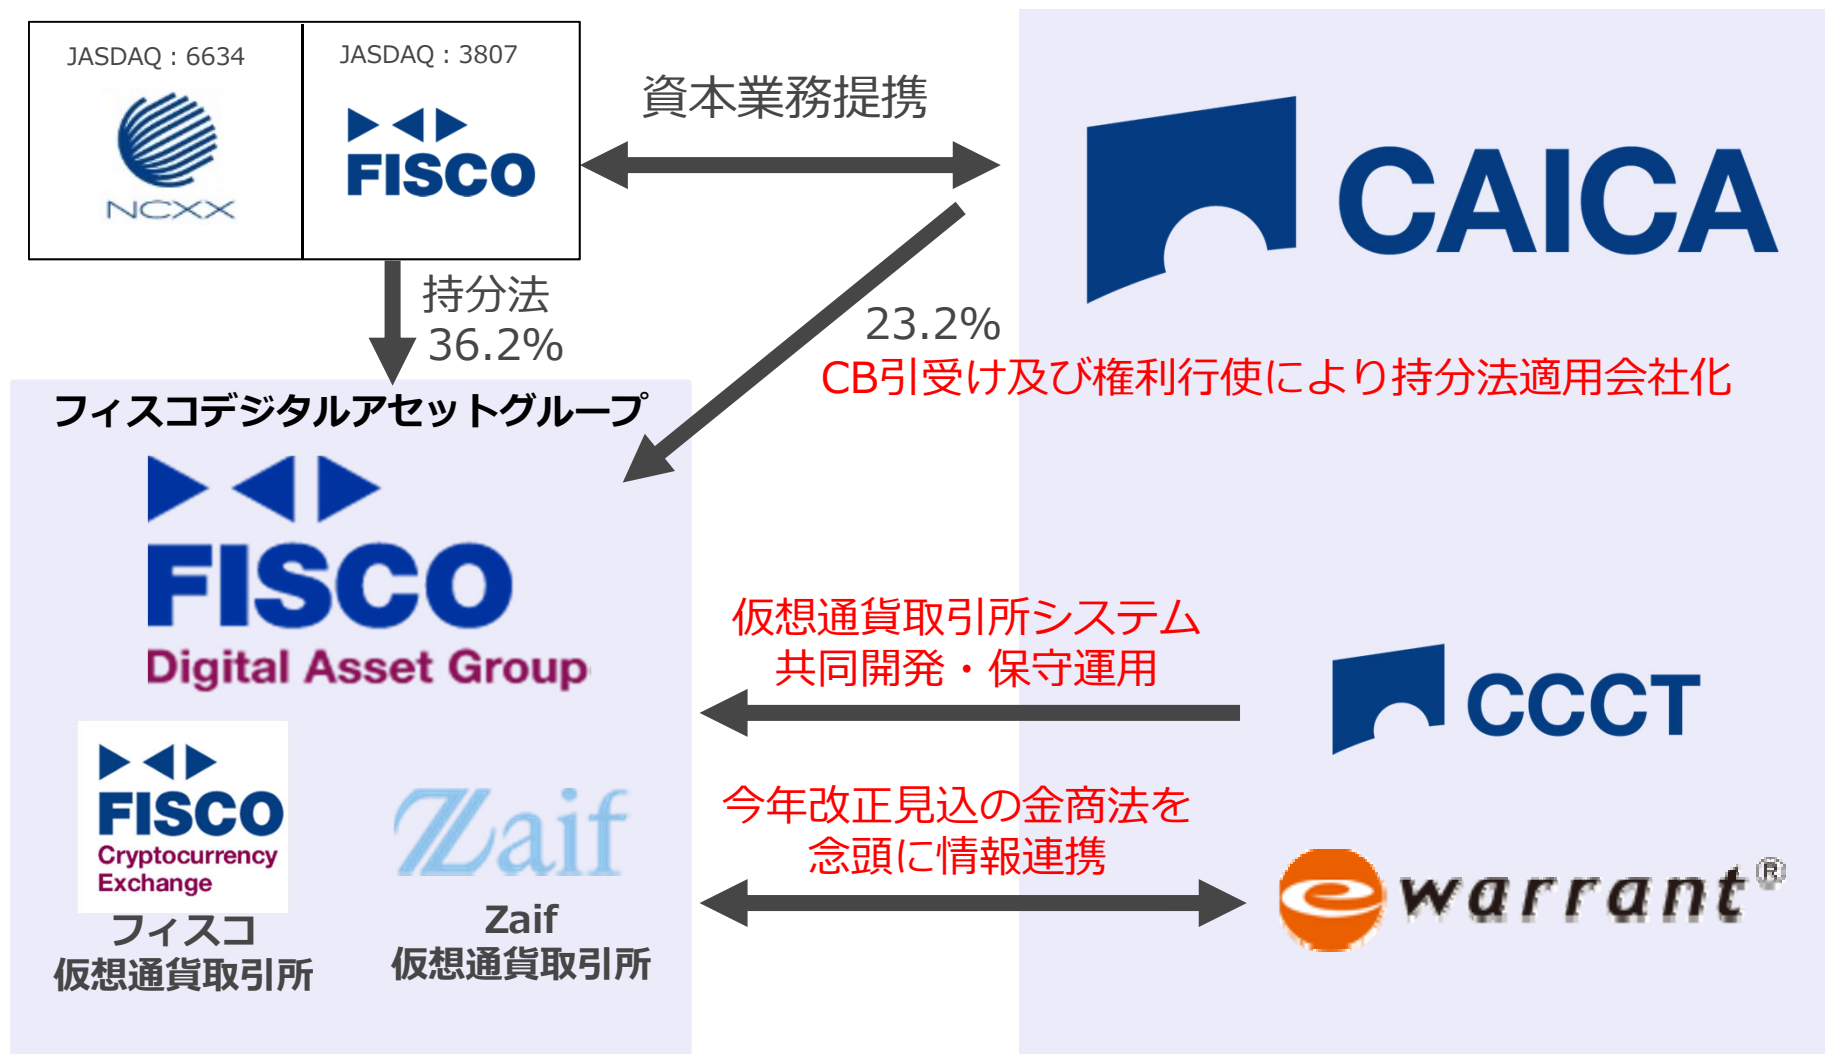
JASDAQ：6634

NCXX

JASDAQ：3807

FISCO

資本業務提携

CAICA

持分法
36.2%

23.2%
CB引受け及び権利行使により持分法適用会社化

フィスコデジタルアセットグループ

FISCO
Digital Asset Group

仮想通貨取引所システム
共同開発・保守運用

CCCT

FISCO
Cryptocurrency
Exchange

フィスコ
仮想通貨取引所

Zaif

Zaif
仮想通貨取引所

今年改正見込の金商法を
念頭に情報連携

warrant®